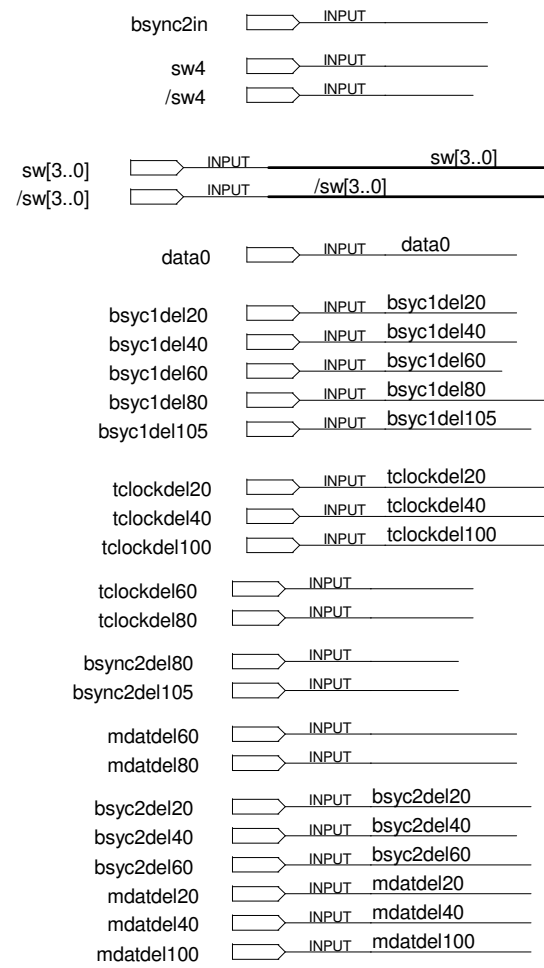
bsync2in INPUT

sw4 INPUT
/sw4 INPUT

sw[3..0] INPUT sw[3..0]
/sw[3..0] INPUT /sw[3..0]

data0 INPUT data0

bsyc1del20 INPUT bsyc1del20
bsyc1del40 INPUT bsyc1del40
bsyc1del60 INPUT bsyc1del60
bsyc1del80 INPUT bsyc1del80
bsyc1del105 INPUT bsyc1del105

tclockdel20 INPUT tclockdel20
tclockdel40 INPUT tclockdel40
tclockdel100 INPUT tclockdel100

tclockdel60 INPUT
tclockdel80 INPUT

bsync2del80 INPUT
bsync2del105 INPUT

mdatdel60 INPUT
mdatdel80 INPUT

bsyc2del20 INPUT bsyc2del20
bsyc2del40 INPUT bsyc2del40
bsyc2del60 INPUT bsyc2del60
mdatdel20 INPUT mdatdel20
mdatdel40 INPUT mdatdel40
mdatdel100 INPUT mdatdel100